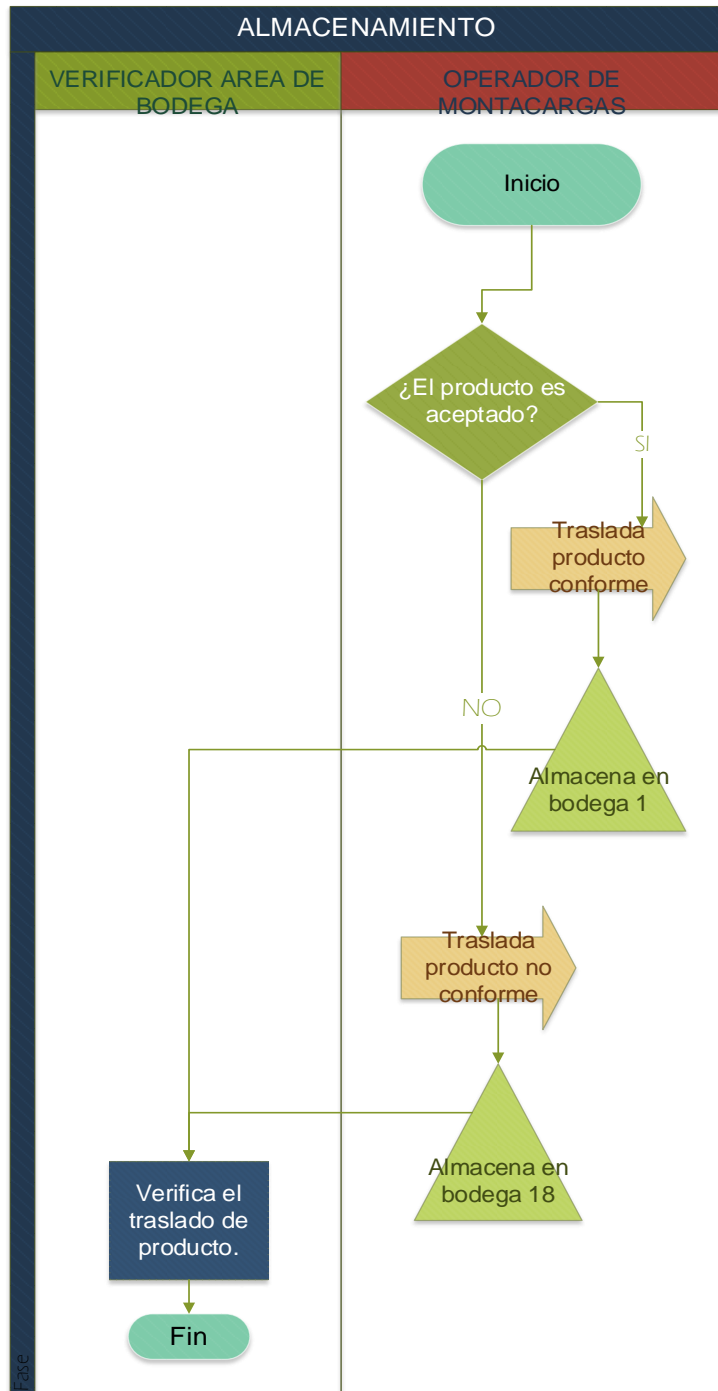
ALMACENAMIENTO

VERIFICADOR AREA DE BODEGA

OPERADOR DE MONTACARGAS

Inicio

¿El producto es aceptado?

SI

Traslada producto conforme

NO

Almacena en bodega 1

Traslada producto no conforme

Almacena en bodega 18

Verifica el traslado de producto.

Fin

Fase